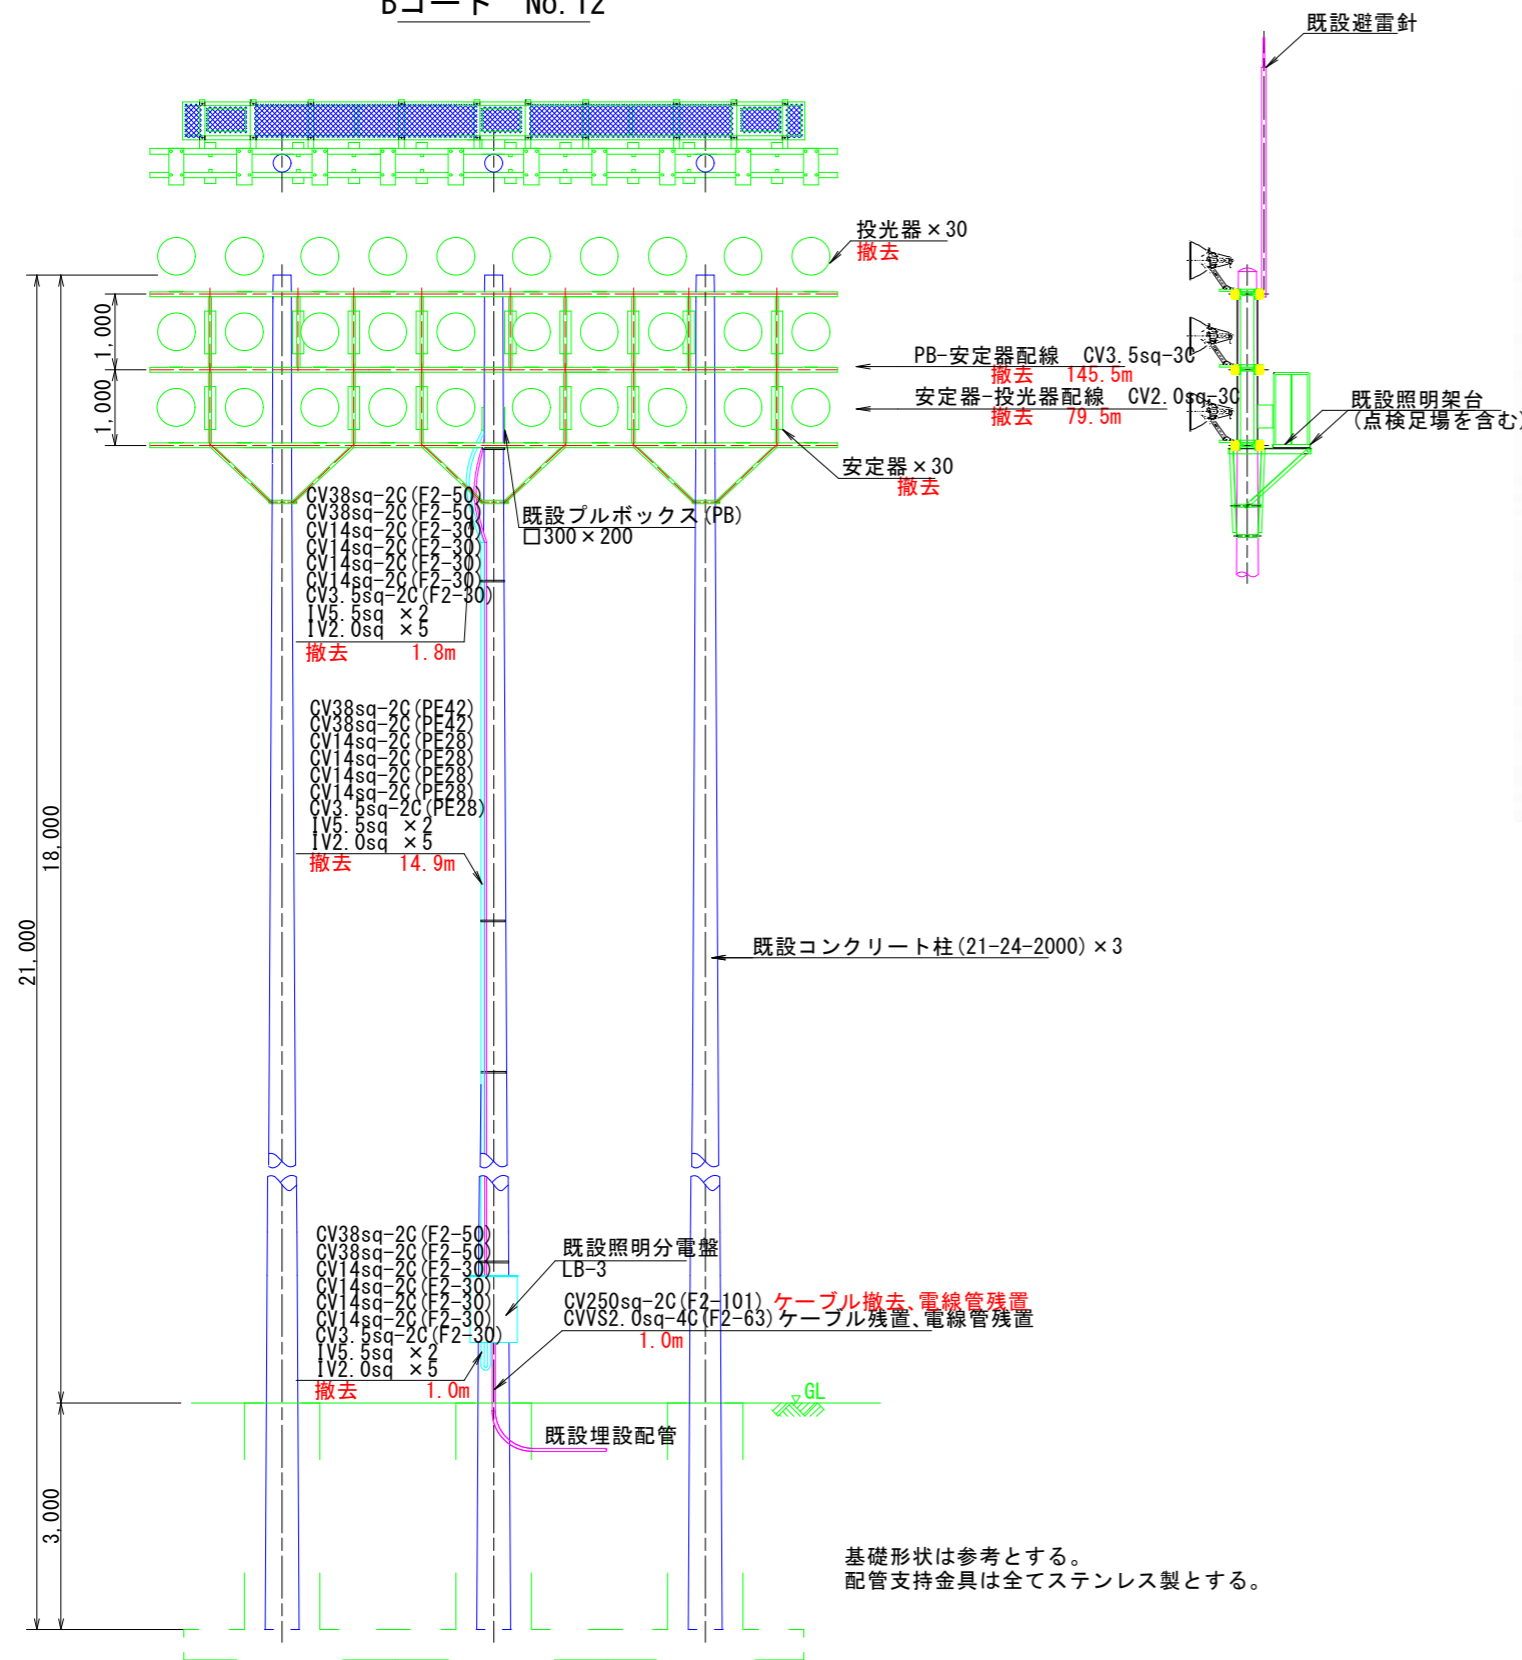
Bコート NO. 12

既設避雷針

投光器×30
撤去

PB-安定器配線 CV3.5sq-3C
撤去 145.5m

安定器-投光器配線 CV2.0sq-3C
撤去 79.5m

既設照明架台
(点検足場を含む)

安定器×30
撤去

1,000
1,000

CV38sq-2C(F2-50)
CV38sq-2C(F2-50)
CV14sq-2C(F2-30)
CV14sq-2C(F2-30)
CV14sq-2C(F2-30)
CV14sq-2C(F2-30)
CV3.5sq-2C(F2-30)
IV5.5sq ×2
IV2.0sq ×5
撤去 1.8m

既設プルボックス(PB)
□300×200

CV38sq-2C(PE42)
CV38sq-2C(PE42)
CV14sq-2C(PE28)
CV14sq-2C(PE28)
CV14sq-2C(PE28)
CV14sq-2C(PE28)
CV3.5sq-2C(PE28)
IV5.5sq ×2
IV2.0sq ×5
撤去 14.9m

18,000
21,000

既設コンクリート柱(21-24-2000)×3

CV38sq-2C(F2-50)
CV38sq-2C(F2-50)
CV14sq-2C(F2-30)
CV14sq-2C(F2-30)
CV14sq-2C(F2-30)
CV14sq-2C(F2-30)
CV3.5sq-2C(F2-30)
IV5.5sq ×2
IV2.0sq ×5
撤去 1.0m

既設照明分電盤
LB-3

CV250sq-2C(F2-101) ケーブル撤去、電線管残置
CVVS2.0sq-4C(F2-63) ケーブル残置、電線管残置
1.0m

GL

既設埋設配管

3,000

基礎形状は参考とする。
配管支持金具は全てステンレス製とする。